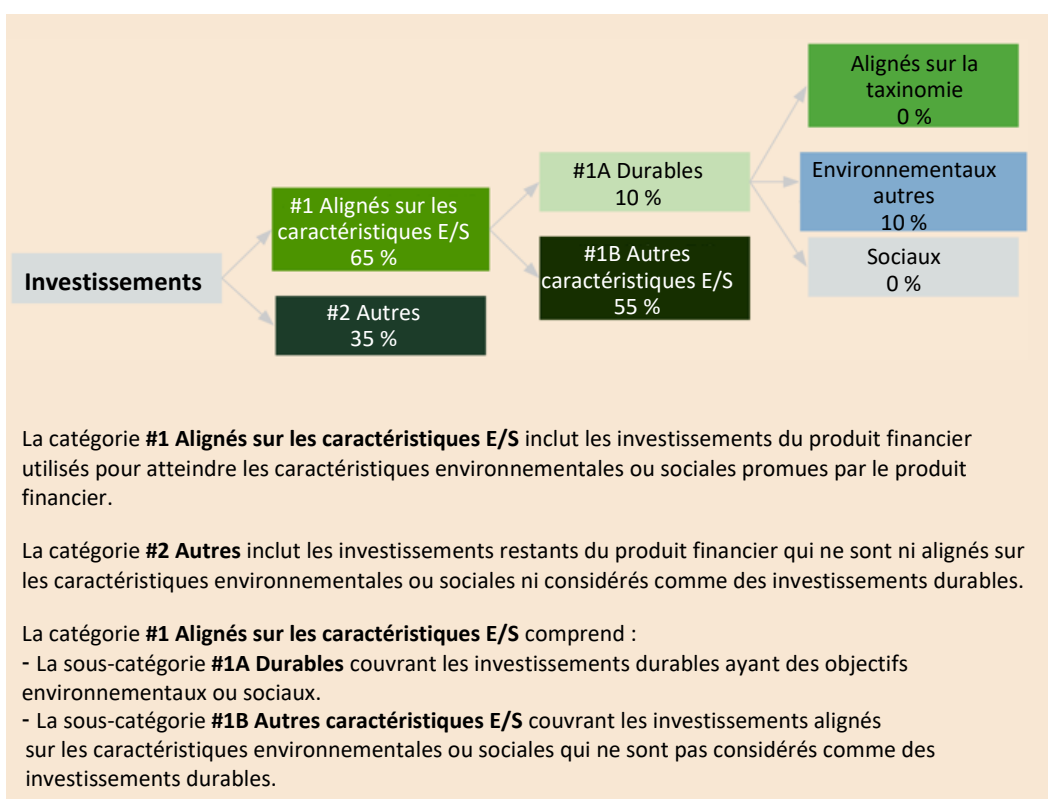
Investissements

#1 Alignés sur les caractéristiques E/S
65 %

#2 Autres
35 %

#1A Durables
10 %

#1B Autres caractéristiques E/S
55 %

Alignés sur la taxinomie
0 %

Environnementaux autres
10 %

Sociaux
0 %

La catégorie **#1 Alignés sur les caractéristiques E/S** inclut les investissements du produit financier utilisés pour atteindre les caractéristiques environnementales ou sociales promues par le produit financier.

La catégorie **#2 Autres** inclut les investissements restants du produit financier qui ne sont ni alignés sur les caractéristiques environnementales ou sociales ni considérés comme des investissements durables.

La catégorie **#1 Alignés sur les caractéristiques E/S** comprend :
- La sous-catégorie **#1A Durables** couvrant les investissements durables ayant des objectifs environnementaux ou sociaux.
- La sous-catégorie **#1B Autres caractéristiques E/S** couvrant les investissements alignés sur les caractéristiques environnementales ou sociales qui ne sont pas considérés comme des investissements durables.